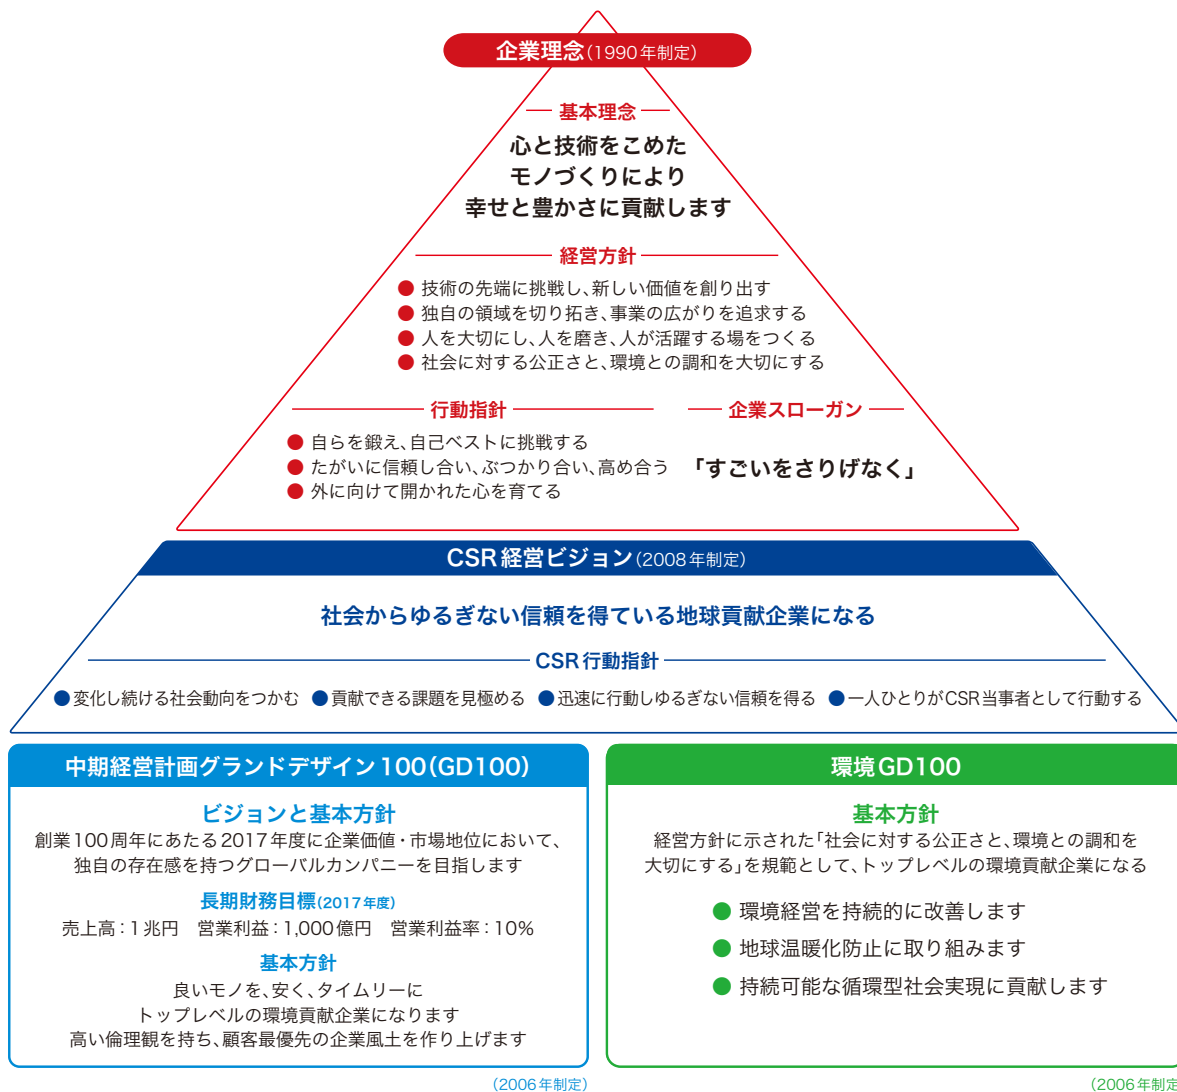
企業理念(1990年制定)

基本理念

心と技術をこめた
モノづくりにより
幸せと豊かさに貢献します

経営方針

● 技術の先端に挑戦し、新しい価値を創り出す
● 独自の領域を切り拓き、事業の広がりを追求する
● 人を大切にし、人を磨き、人が活躍する場をつくる
● 社会に対する公正さと、環境との調和を大切にする

行動指針

● 自らを鍛え、自己ベストに挑戦する
● たがいに信頼し合い、ぶつかり合い、高め合う
● 外に向けて開かれた心を育てる

企業スローガン

「すごいをさりげなく」

CSR経営ビジョン(2008年制定)

社会からゆるぎない信頼を得ている地球貢献企業になる

CSR行動指針

●変化し続ける社会動向をつかむ ●貢献できる課題を見極める ●迅速に行動しゆるぎない信頼を得る ●一人ひとりがCSR当事者として行動する

中期経営計画グランドデザイン100(GD100)

ビジョンと基本方針

創業100周年にあたる2017年度に企業価値・市場地位において、独自の存在感を持つグローバルカンパニーを目指します

長期財務目標(2017年度)

売上高:1兆円　営業利益:1,000億円　営業利益率:10%

基本方針

良いモノを、安く、タイムリーに
トップレベルの環境貢献企業になります
高い倫理観を持ち、顧客最優先の企業風土を作り上げます

(2006年制定)

環境GD100

基本方針

経営方針に示された「社会に対する公正さと、環境との調和を大切にする」を規範として、トップレベルの環境貢献企業になる

● 環境経営を持続的に改善します
● 地球温暖化防止に取り組みます
● 持続可能な循環型社会実現に貢献します

(2006年制定